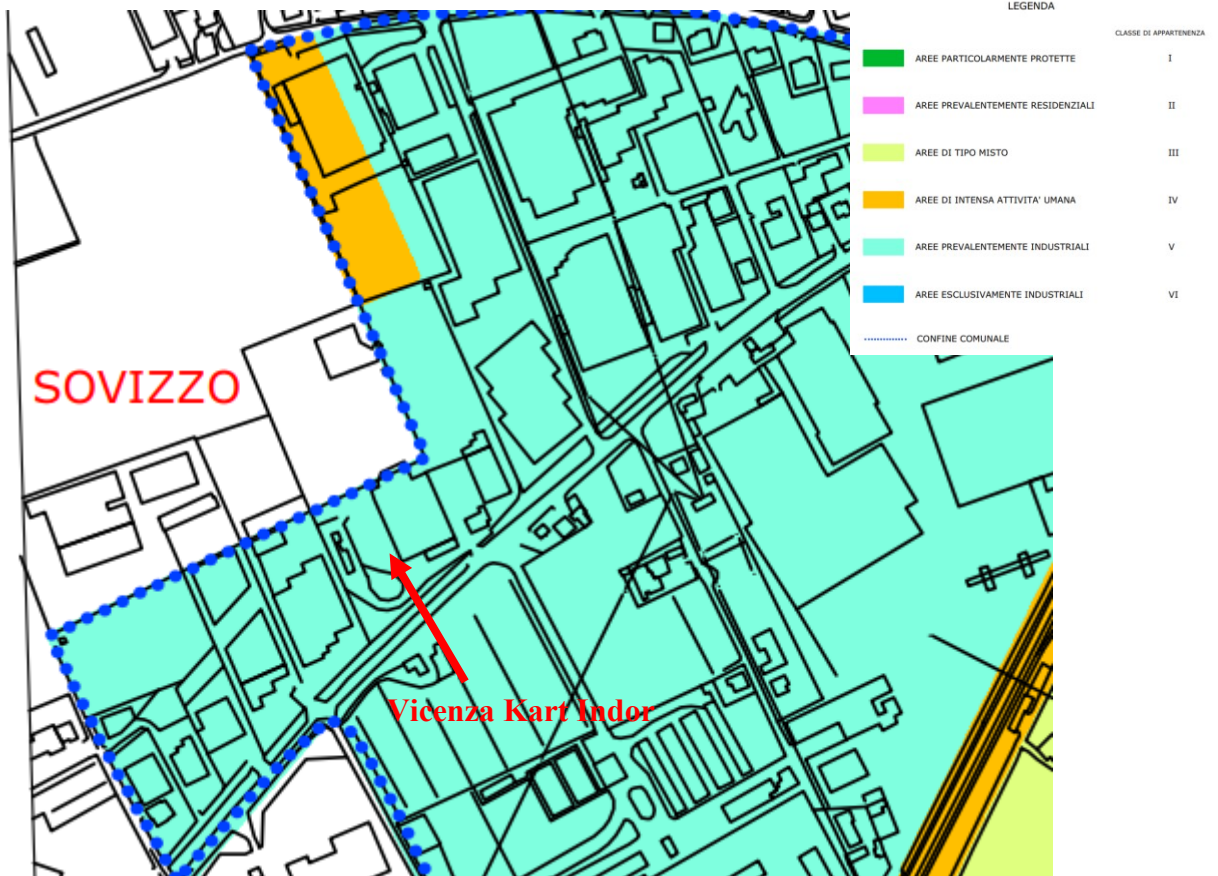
LEGENDA

CLASSE DI APPARTENENZA

| | |
|---|---|
| AREE PARTICOLARMENTE PROTETTE | I |
| AREE PREVALENTEMENTE RESIDENZIALI | II |
| AREE DI TIPO MISTO | III |
| AREE DI INTENSA ATTIVITA' UMANA | IV |
| AREE PREVALENTEMENTE INDUSTRIALI | V |
| AREE ESCLUSIVAMENTE INDUSTRIALI | VI |

CONFINE COMUNALE

SOVIZZO

Vicenza Kart Indor